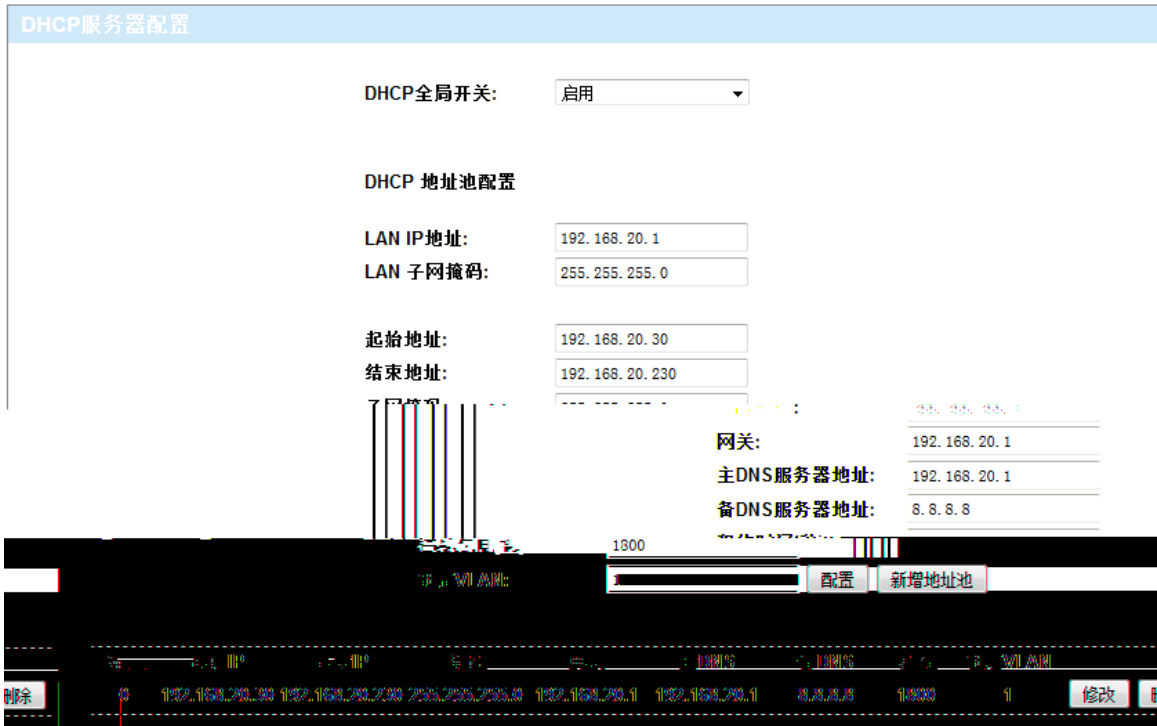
DHCP服务器配置

DHCP全局开关: 启用

DHCP 地址池配置

LAN IP地址: 192.168.20.1
LAN 子网掩码: 255.255.255.0

起始地址: 192.168.20.30
结束地址: 192.168.20.230
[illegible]
网关: 192.168.20.1
主DNS服务器地址: 192.168.20.1
备DNS服务器地址: 8.8.8.8
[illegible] 1800
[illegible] VLAN: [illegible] 配置 新增地址池

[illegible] IP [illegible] IP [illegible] DNS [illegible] DNS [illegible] VLAN
删除 0 192.168.20.30 192.168.20.230 255.255.255.0 192.168.20.1 192.168.20.1 8.8.8.8 1800 1 修改